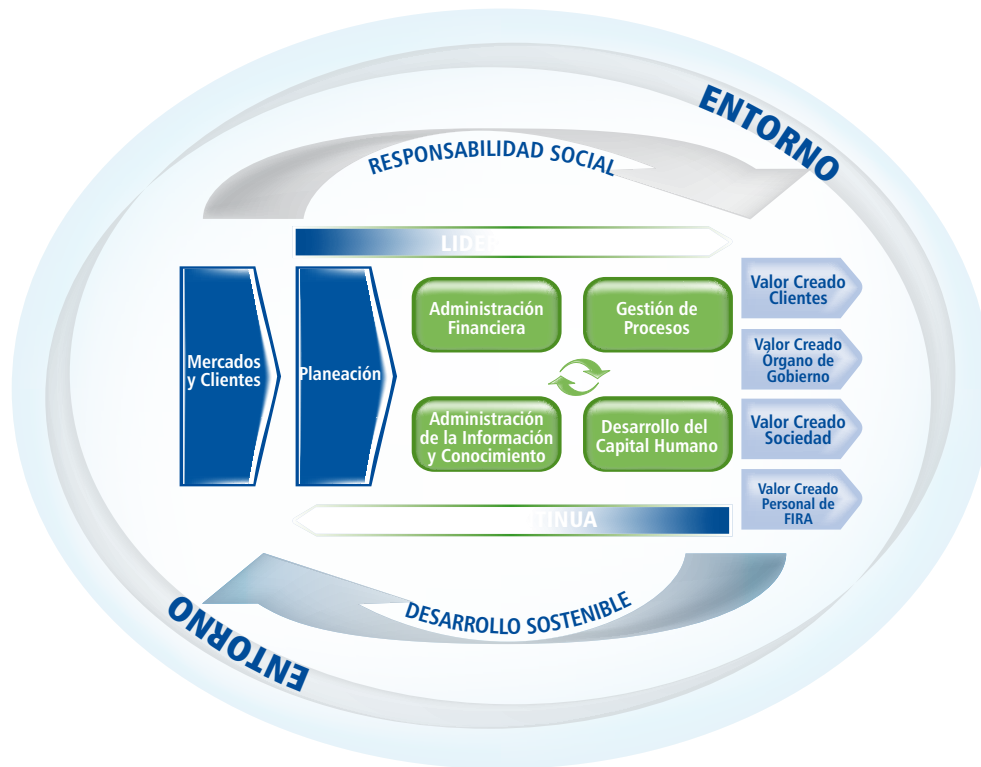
ENTORNO

RESPONSABILIDAD SOCIAL

LIDE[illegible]

Mercados y Clientes

Planeación

Administración Financiera

Gestión de Procesos

Administración de la Información y Conocimiento

Desarrollo del Capital Humano

Valor Creado Clientes

Valor Creado Órgano de Gobierno

Valor Creado Sociedad

Valor Creado Personal de FIRA

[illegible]TINUA

DESARROLLO SOSTENIBLE

ENTORNO